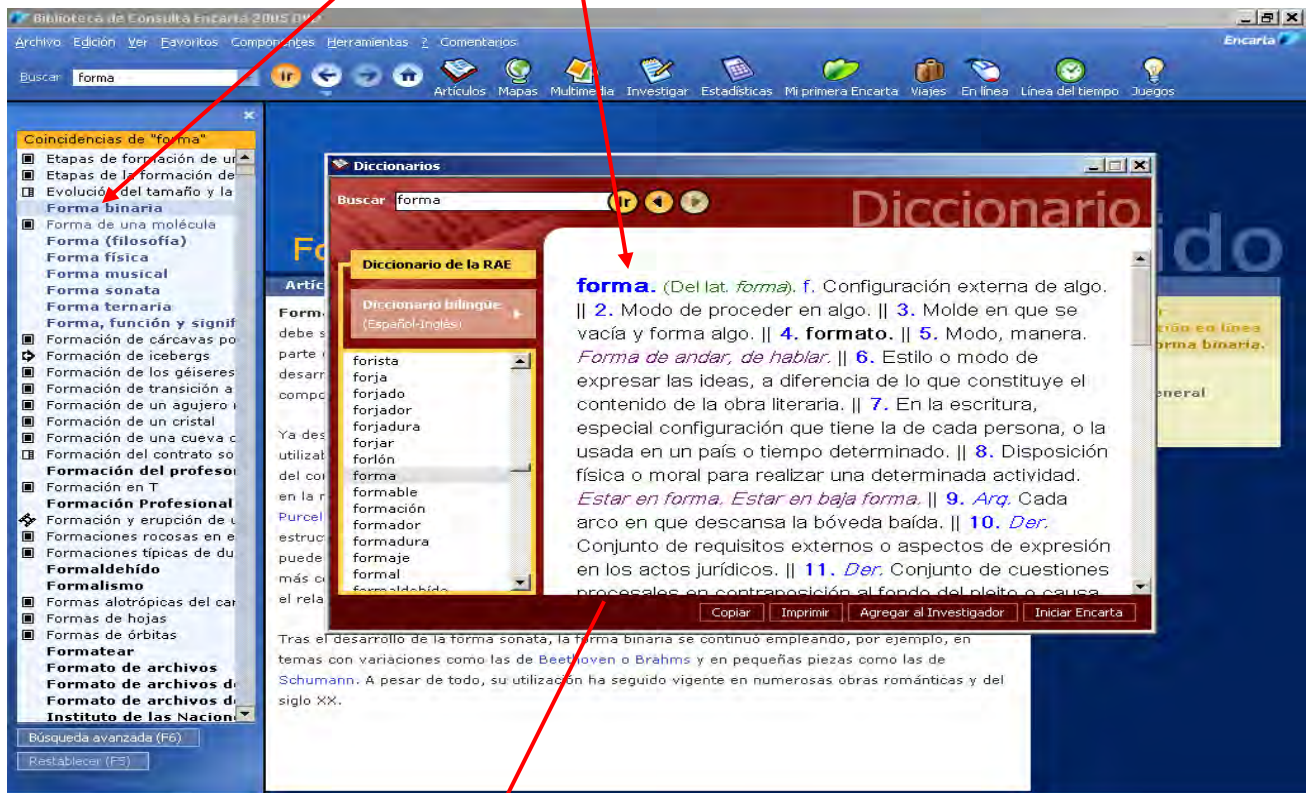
Biblioteca de Consulta Encarta 2005 DVD

Archivo Edición Ver Favoritos Componentes Herramientas ? Comentarios

Encarta

Buscar forma

Ir

Artículos Mapas Multimedia Investigar Estadísticas Mi primera Encarta Viajes En línea Línea del tiempo Juegos

Coincidencias de "forma"
Etapas de formación de un
Etapas de la formación de
Evolución del tamaño y la
Forma binaria
Forma de una molécula
Forma (filosofía)
Forma física
Forma musical
Forma sonata
Forma ternaria
Forma, función y signif
Formación de cárcavas po
Formación de icebergs
Formación de los géiseres
Formación de transición a
Formación de un agujero
Formación de un cristal
Formación de una cueva c
Formación del contrato so
Formación del profeso
Formación en T
Formación Profesional
Formación y erupción de
Formaciones rocosas en e
Formaciones típicas de du
Formaldehído
Formalismo
Formas alotrópicas del car
Formas de hojas
Formas de órbitas
Formatear
Formato de archivos
Formato de archivos d
Formato de archivos d
Instituto de las Nacion

Búsqueda avanzada (F6)
Restablecer (F5)

Fo
Artíc
Form
debe s
parte
desarr
compo

Ya des
utilizab
del co
en la r
Purcel
estruc
puede
más c
el rela

Tras el desarrollo de la forma sonata, la forma binaria se continuó empleando, por ejemplo, en temas con variaciones como las de Beethoven o Brahms y en pequeñas piezas como las de Schumann. A pesar de todo, su utilización ha seguido vigente en numerosas obras románticas y del siglo XX.

ido

r
ión en línea
orma binaria.

eneral

Diccionarios

Buscar forma

Ir

Diccionario

Diccionario de la RAE

Diccionario bilingüe
(Español-Inglés)

forista
forja
forjado
forjador
forjadura
forjar
forlón
forma
formable
formación
formador
formadura
formaje
formal
formaldehído

forma. (Del lat. forma). f. Configuración externa de algo. || 2. Modo de proceder en algo. || 3. Molde en que se vacía y forma algo. || 4. formato. || 5. Modo, manera. Forma de andar, de hablar. || 6. Estilo o modo de expresar las ideas, a diferencia de lo que constituye el contenido de la obra literaria. || 7. En la escritura, especial configuración que tiene la de cada persona, o la usada en un país o tiempo determinado. || 8. Disposición física o moral para realizar una determinada actividad. Estar en forma. Estar en baja forma. || 9. Arq. Cada arco en que descansa la bóveda baída. || 10. Der. Conjunto de requisitos externos o aspectos de expresión en los actos jurídicos. || 11. Der. Conjunto de cuestiones procesales en contraposición al fondo del pleito o causa.

Copiar Imprimir Agregar al Investigador Iniciar Encarta